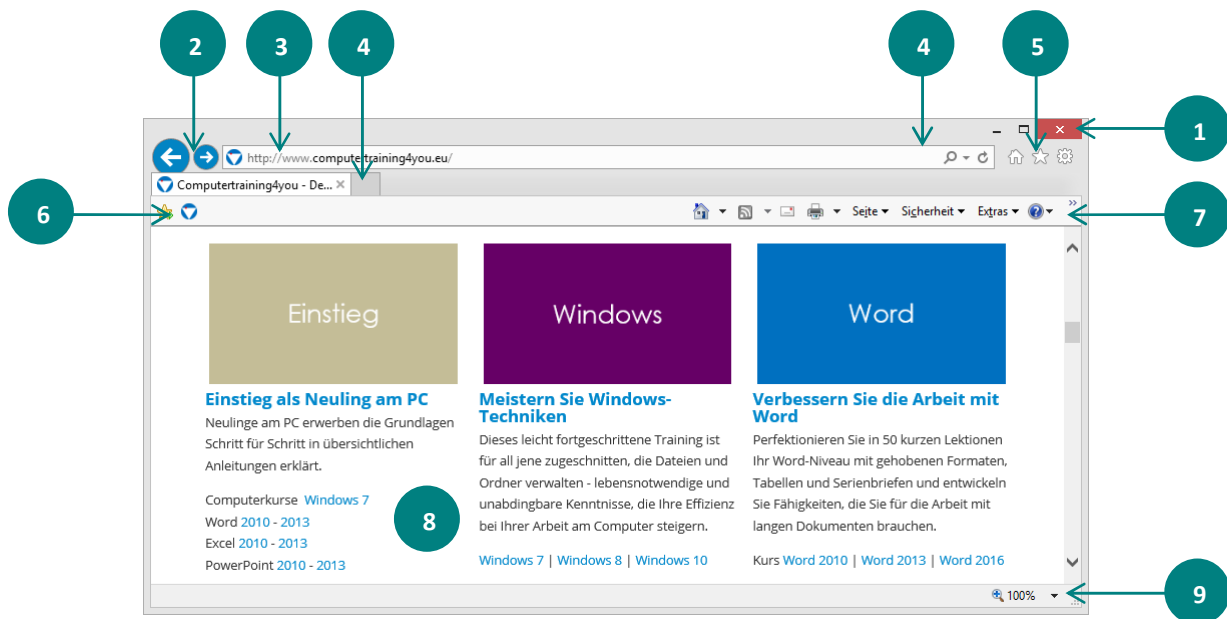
2 3 4 4 5

1

http://www.computertraining4you.eu/

Computertraining4you - De... ×

6

Seite ▾ Sicherheit ▾ Extras ▾

7

Einstieg

Windows

Word

Einstieg als Neuling am PC

Neulinge am PC erwerben die Grundlagen Schritt für Schritt in übersichtlichen Anleitungen erklärt.

Computerkurse Windows 7
Word 2010 - 2013
Excel 2010 - 2013
PowerPoint 2010 - 2013

8

Meistern Sie Windows-Techniken

Dieses leicht fortgeschrittene Training ist für all jene zugeschnitten, die Dateien und Ordner verwalten - lebensnotwendige und unabdingbare Kenntnisse, die Ihre Effizienz bei Ihrer Arbeit am Computer steigern.

Windows 7 | Windows 8 | Windows 10

Verbessern Sie die Arbeit mit Word

Perfektionieren Sie in 50 kurzen Lektionen Ihr Word-Niveau mit gehobenen Formaten, Tabellen und Serienbriefen und entwickeln Sie Fähigkeiten, die Sie für die Arbeit mit langen Dokumenten brauchen.

Kurs Word 2010 | Word 2013 | Word 2016

100%

9